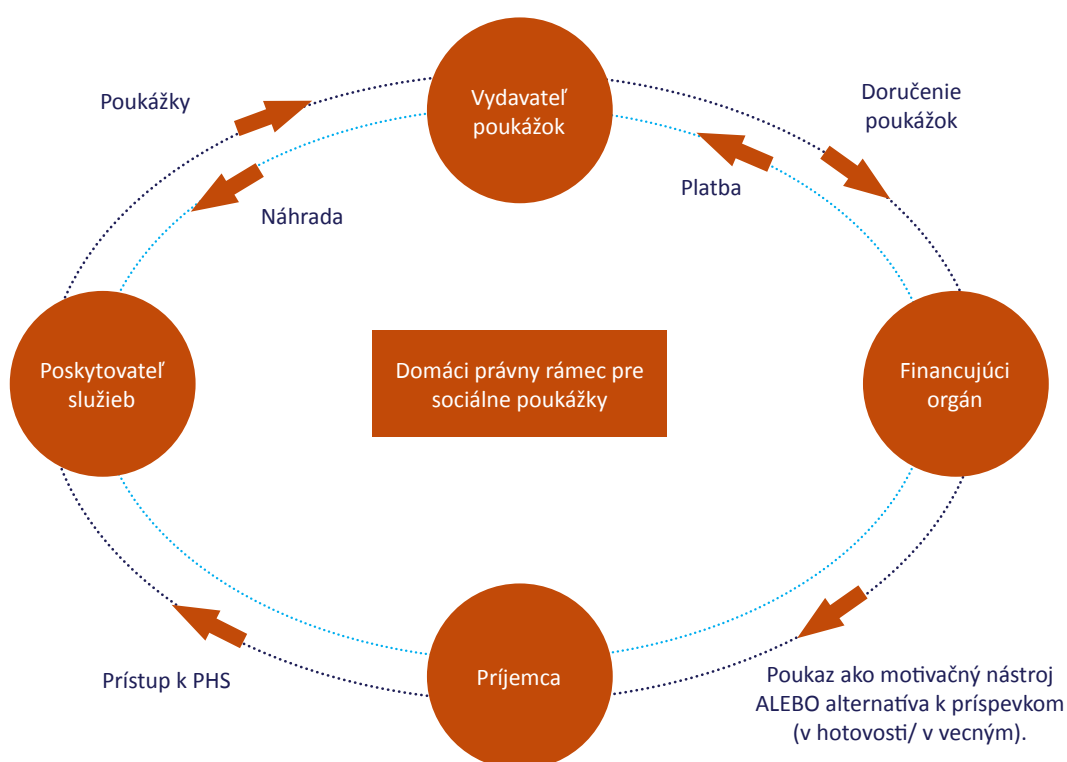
Poukážky

Vydavateľ poukážok

Doručenie poukážok

Platba

Náhrada

Poskytovateľ služieb

Domáci právny rámec pre sociálne poukážky

Financujúci orgán

Prístup k PHS

Príjemca

Poukaz ako motivačný nástroj ALEBO alternatíva k príspevkom (v hotovosti/ v vecným).